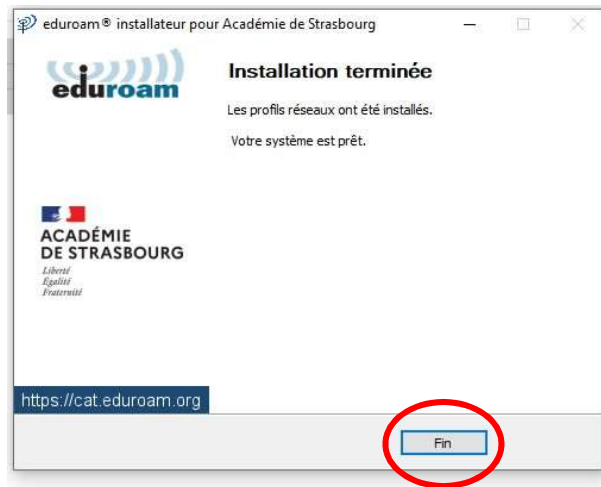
eduroam® installateur pour Académie de Strasbourg

eduroam

Installation terminée

Les profils réseaux ont été installés.

Votre système est prêt.

ACADÉMIE
DE STRASBOURG
Liberté
Égalité
Fraternité

https://cat.eduroam.org

Fin